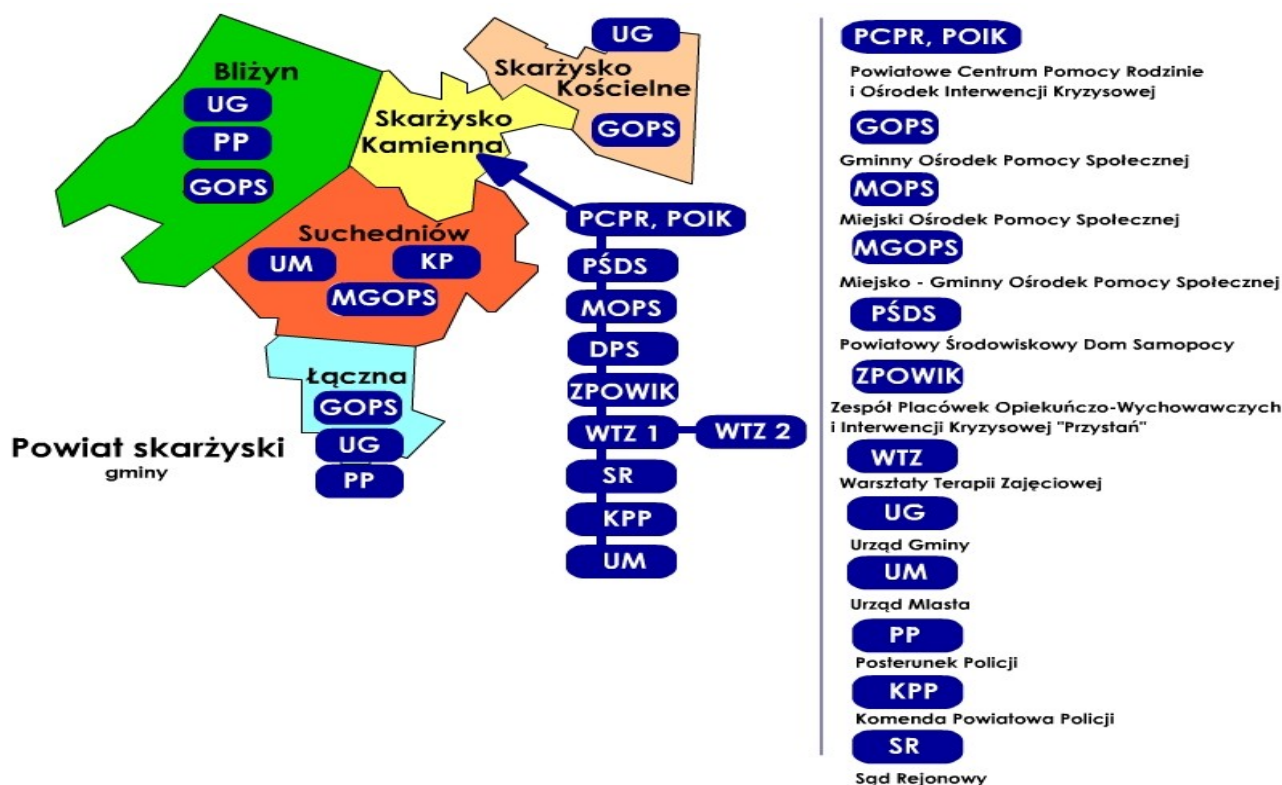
Bliżyn
UG
PP
GOPS

UG
Skarżysko Kościelne
GOPS

Skarżysko Kamienna

Suchedniów
UM
KP
MGOPS

Łączna
GOPS
UG
PP

Powiat skarżyski
gminy

PCPR, POIK
PŚDS
MOPS
DPS
ZPOWIK
WTZ 1
WTZ 2
SR
KPP
UM

PCPR, POIK
Powiatowe Centrum Pomocy Rodzinie i Ośrodek Interwencji Kryzysowej
GOPS
Gminny Ośrodek Pomocy Społecznej
MOPS
Miejski Ośrodek Pomocy Społecznej
MGOPS
Miejsko - Gminny Ośrodek Pomocy Społecznej
PŚDS
Powiatowy Środowiskowy Dom Samopocy
ZPOWIK
Zespół Placówek Opiekuńczo-Wychowawczych i Interwencji Kryzysowej "Przystań"
WTZ
Warsztaty Terapii Zajęciowej
UG
Urząd Gminy
UM
Urząd Miasta
PP
Posterunek Policji
KPP
Komenda Powiatowa Policji
SR
Sąd Rejonowy